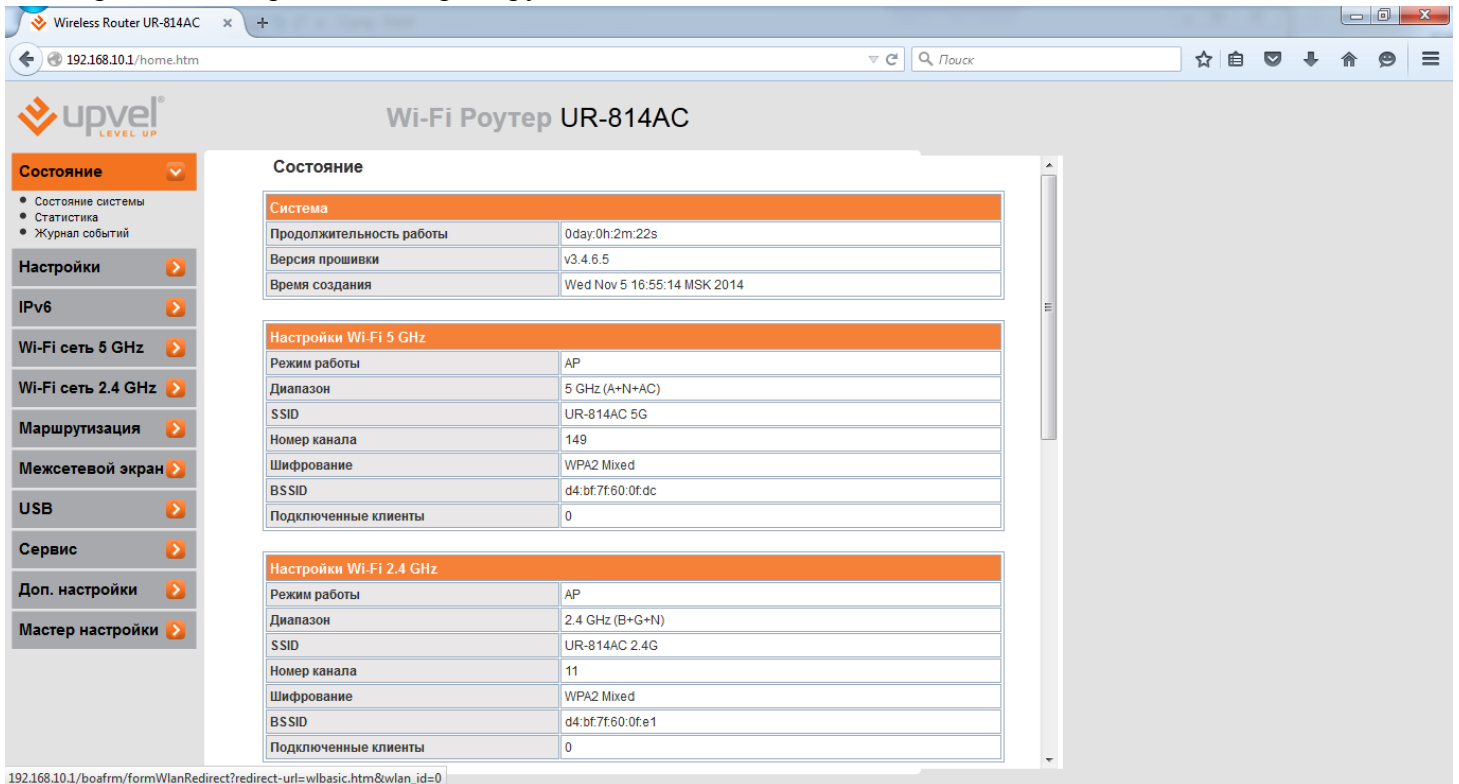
Wireless Router UR-814AC × +

192.168.10.1/home.htm

Поиск

upvel LEVEL UP

Wi-Fi Роутер UR-814AC

Состояние
• Состояние системы
• Статистика
• Журнал событий
Настройки
IPv6
Wi-Fi сеть 5 GHz
Wi-Fi сеть 2.4 GHz
Маршрутизация
Межсетевой экран
USB
Сервис
Доп. настройки
Мастер настройки

Состояние

| Система | |
|---|---|
| Продолжительность работы | 0day:0h:2m:22s |
| Версия прошивки | v3.4.6.5 |
| Время создания | Wed Nov 5 16:55:14 MSK 2014 |

| Настройки Wi-Fi 5 GHz | |
|---|---|
| Режим работы | AP |
| Диапазон | 5 GHz (A+N+AC) |
| SSID | UR-814AC 5G |
| Номер канала | 149 |
| Шифрование | WPA2 Mixed |
| BSSID | d4:bf:7f:60:0f:dc |
| Подключенные клиенты | 0 |

| Настройки Wi-Fi 2.4 GHz | |
|---|---|
| Режим работы | AP |
| Диапазон | 2.4 GHz (B+G+N) |
| SSID | UR-814AC 2.4G |
| Номер канала | 11 |
| Шифрование | WPA2 Mixed |
| BSSID | d4:bf:7f:60:0f:e1 |
| Подключенные клиенты | 0 |

192.168.10.1/boafrm/formWlanRedirect?redirect-url=wlbasic.htm&wlan_id=0